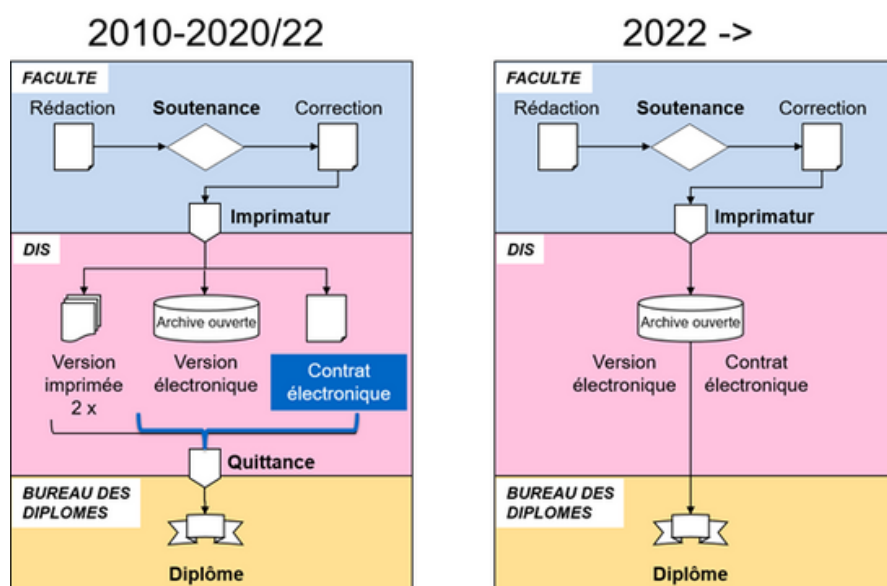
2010-2020/22

FACULTE

Rédaction

Soutenance

Correction

Imprimatur

DIS

Archive ouverte

Version imprimée 2 x

Version électronique

Contrat électronique

Quittance

BUREAU DES DIPLOMES

Diplôme

2022 ->

FACULTE

Rédaction

Soutenance

Correction

Imprimatur

DIS

Archive ouverte

Version électronique

Contrat électronique

BUREAU DES DIPLOMES

Diplôme